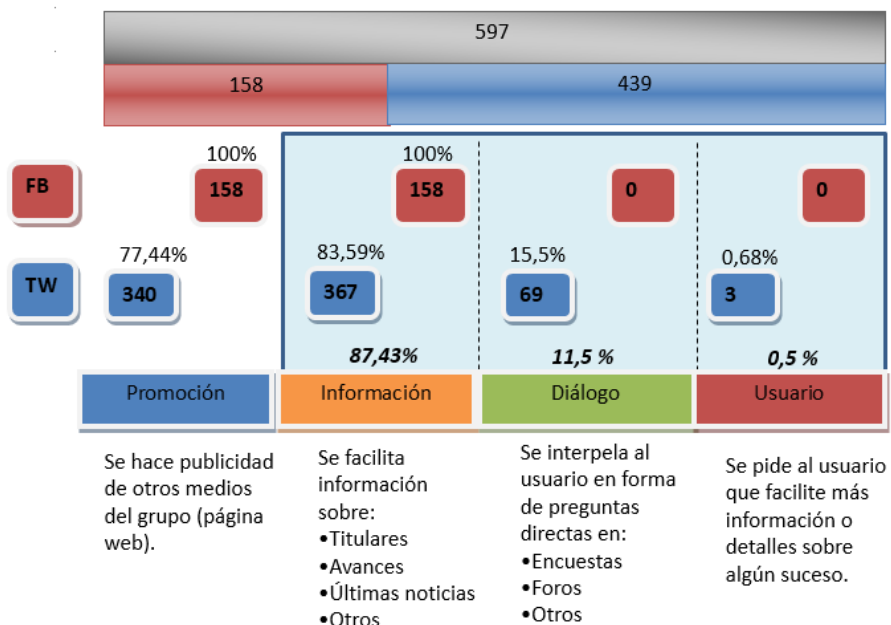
597

158

439

FB

TW

100%
158

77,44%
340

100%
158

83,59%
367

0

15,5%
69

0

0,68%
3

87,43%

11,5 %

0,5 %

Promoción

Información

Diálogo

Usuario

Se hace publicidad de otros medios del grupo (página web).

Se facilita información sobre:
•Titulares
•Avances
•Últimas noticias
•Otros

Se interpela al usuario en forma de preguntas directas en:
•Encuestas
•Foros
•Otros

Se pide al usuario que facilite más información o detalles sobre algún suceso.